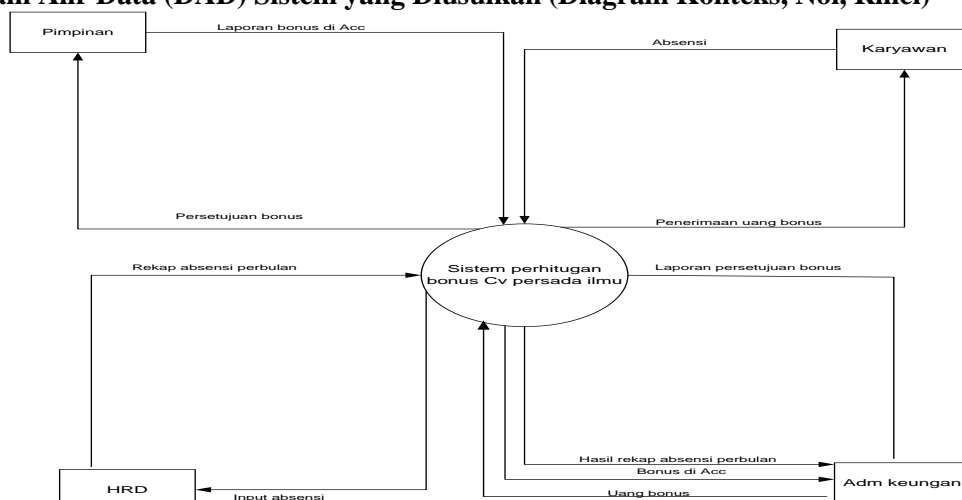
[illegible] Alir Data (DAD) Sistem yang Diusulkan (Diagram Konteks, Nol, Rinci)

Pimpinan

Laporan bonus di Acc

Absensi

Karyawan

Persetujuan bonus

Penerimaan uang bonus

Rekap absensi perbulan

Sistem perhitugan bonus Cv persada ilmu

Laporan persetujuan bonus

Hasil rekap absensi perbulan

Bonus di Acc

HRD

Input absensi

Uang bonus

Adm keuangan